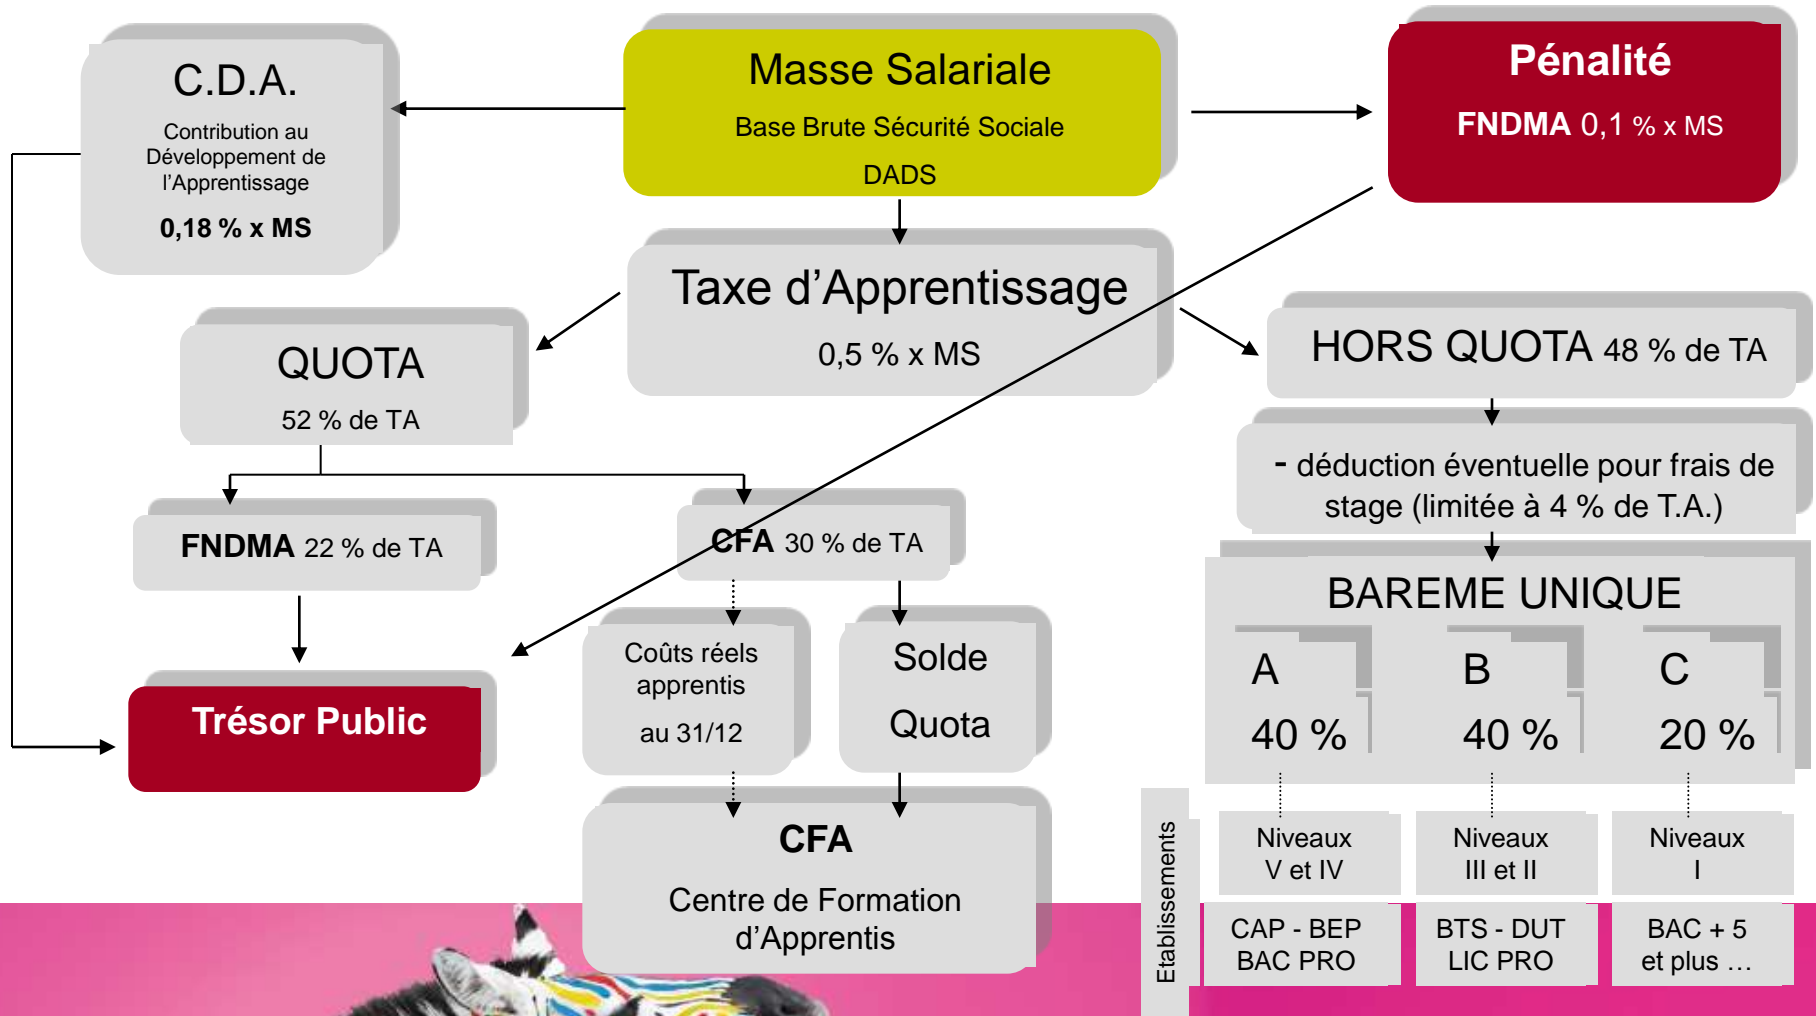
C.D.A.

Contribution au Développement de l'Apprentissage

0,18 % x MS

Masse Salariale

Base Brute Sécurité Sociale

DADS

Pénalité

FNDMA 0,1 % x MS

Taxe d'Apprentissage

0,5 % x MS

QUOTA

52 % de TA

HORS QUOTA 48 % de TA

- déduction éventuelle pour frais de stage (limitée à 4 % de T.A.)

FNDMA 22 % de TA

CFA 30 % de TA

BAREME UNIQUE

A

40 %

B

40 %

C

20 %

Coûts réels apprentis

au 31/12

Solde

Quota

Trésor Public

CFA

Centre de Formation d'Apprentis

Etablissements

| Niveaux V et IV | Niveaux III et II | Niveaux I |
|---|---|---|
| CAP - BEP BAC PRO | BTS - DUT LIC PRO | BAC + 5 et plus … |